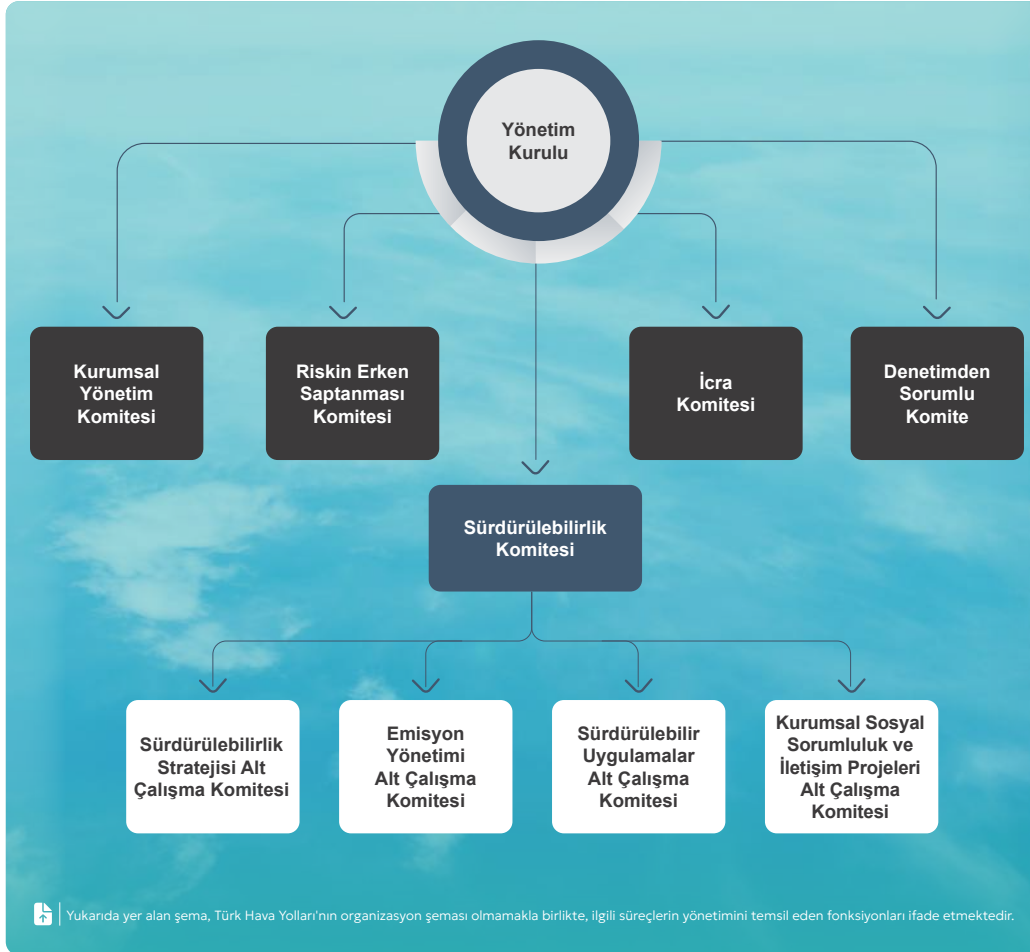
Yönetim Kurulu

Kurumsal Yönetim Komitesi

Riskin Erken Saptanması Komitesi

İcra Komitesi

Denetimden Sorumlu Komite

Sürdürülebilirlik Komitesi

Sürdürülebilirlik Stratejisi Alt Çalışma Komitesi

Emisyon Yönetimi Alt Çalışma Komitesi

Sürdürülebilir Uygulamalar Alt Çalışma Komitesi

Kurumsal Sosyal Sorumluluk ve İletişim Projeleri Alt Çalışma Komitesi

Yukarıda yer alan şema, Türk Hava Yolları'nın organizasyon şeması olmamakla birlikte, ilgili süreçlerin yönetimini temsil eden fonksiyonları ifade etmektedir.